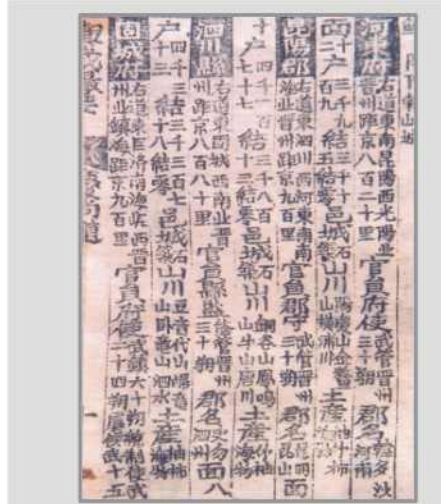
河東府
西二千戸 百九 三千八十 結五百結 邑城 山川 官員 府使 郡名

昆陽郡
四千 十戸 七十七 結 邑城 山川 官員 郡守 郡名

泗川縣
四千 戸 二十三 結 邑城 山川 官員 縣監 郡名

固城府
戸 四千 結 邑城 山川 官員 府使 土産

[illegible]